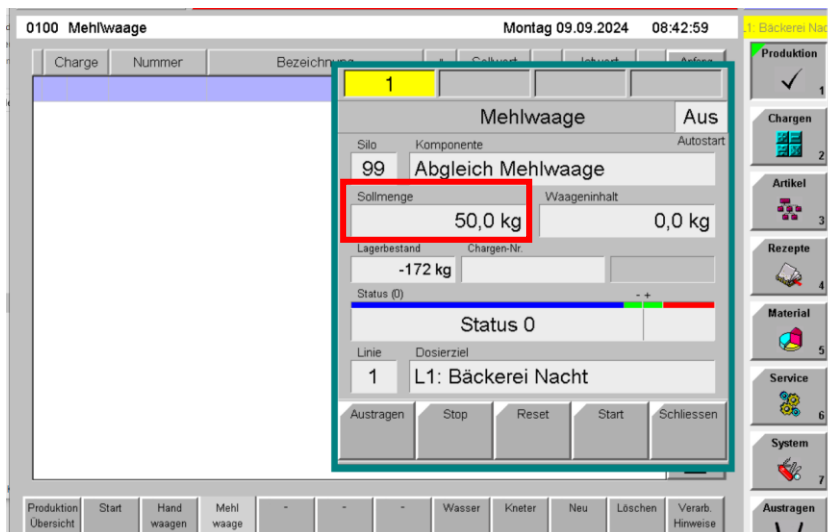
0100 Mehlwaage

Montag 09.09.2024 08:42:59

L1: Bäckerei Nac

Charge | Nummer | Bezeichnung | Sollwert | Istwert | Anfan

1

Mehlwaage

Aus

Autostart

Silo

Komponente

99

Abgleich Mehlwaage

Sollmenge

50,0 kg

Waageninhalt

0,0 kg

Lagerbestand

-172 kg

Chargen-Nr.

Status (0)

- +

Status 0

Linie

Dosierziel

1

L1: Bäckerei Nacht

Austragen

Stop

Reset

Start

Schliessen

Produktion 1

Chargen 2

Artikel 3

Rezepte 4

Material 5

Service 6

System 7

Austragen

Produktion Übersicht

Start

Hand waagen

Mehl waage

-

-

-

Wasser

Kneter

Neu

Löschen

Verarb. Hinweise